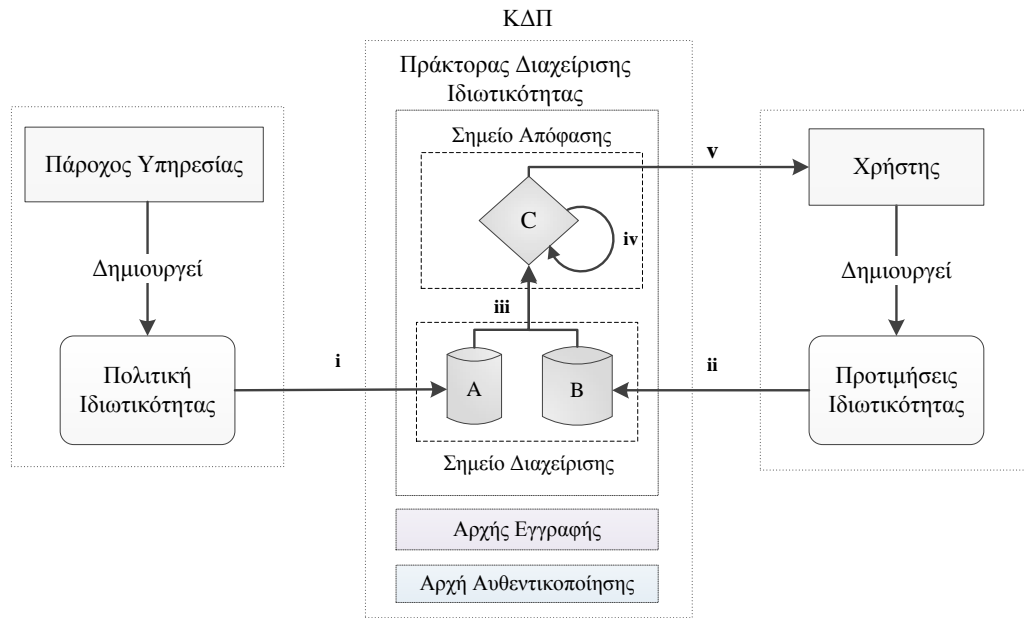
ΚΔΠ

Πράκτορας Διαχείρισης Ιδιωτικότητας

Σημείο Απόφασης

v

Πάροχος Υπηρεσίας

Χρήστης

C

iv

Δημιουργεί

Δημιουργεί

iii

i

ii

Πολιτική Ιδιωτικότητας

A

B

Προτιμήσεις Ιδιωτικότητας

Σημείο Διαχείρισης

Αρχής Εγγραφής

Αρχή Αυθεντικοποίησης